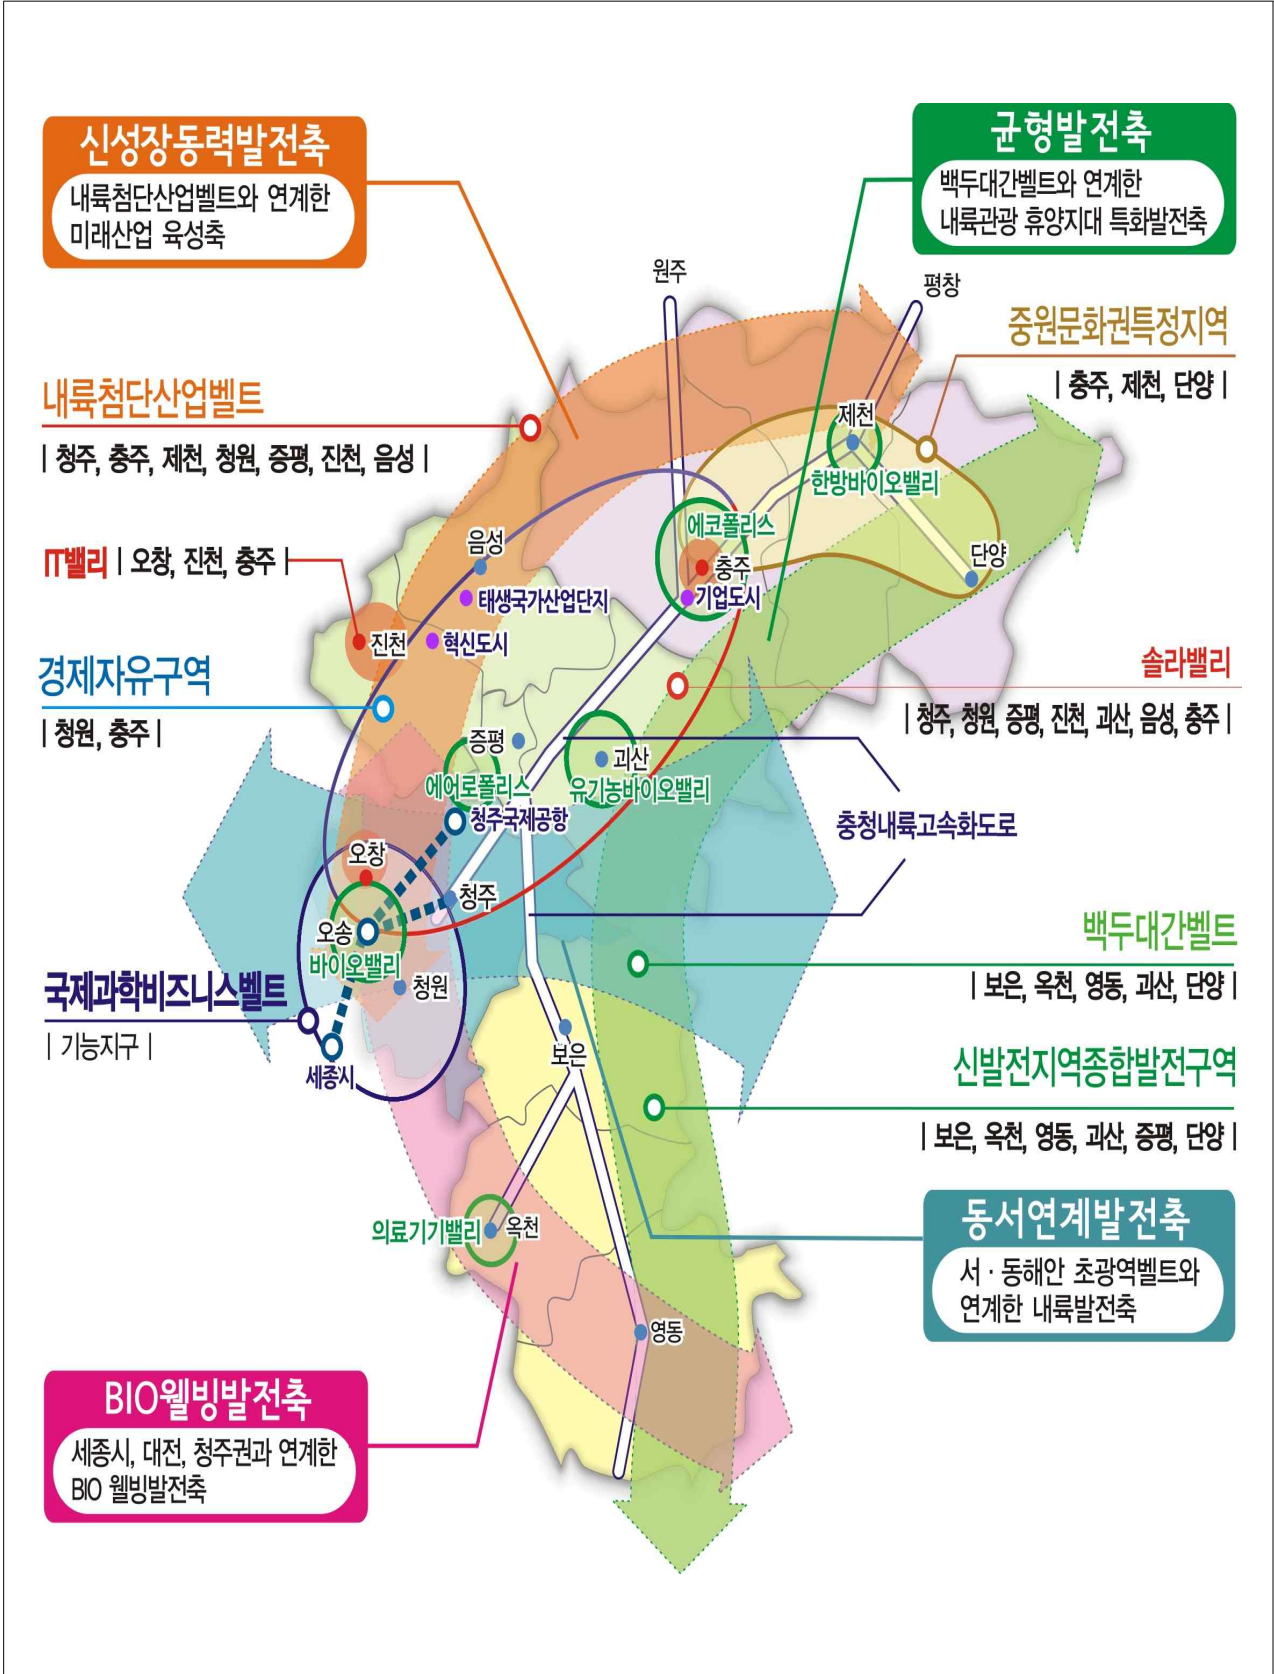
신성장동력발전축
내륙첨단산업벨트와 연계한 미래산업 육성축

균형발전축
백두대간벨트와 연계한 내륙관광 휴양지대 특화발전축

원주

평창

중원문화권특정지역
| 충주, 제천, 단양 |

내륙첨단산업벨트
| 청주, 충주, 제천, 청원, 증평, 진천, 음성 |

제천

한방바이오밸리

에코폴리스

음성

충주

단양

IT밸리 | 오창, 진천, 충주 |

태생국가산업단지

기업도시

진천

혁신도시

경제자유구역
| 청원, 충주 |

솔라밸리
| 청주, 청원, 증평, 진천, 괴산, 음성, 충주 |

증평

괴산

에어로폴리스

유기농바이오밸리

청주국제공항

충청내륙고속화도로

오창

청주

오송

바이오밸리

청원

백두대간벨트
| 보은, 옥천, 영동, 괴산, 단양 |

국제과학비즈니스벨트
| 기능지구 |

세종시

보은

신발전지역종합발전구역
| 보은, 옥천, 영동, 괴산, 증평, 단양 |

의료기기밸리

옥천

동서연계발전축
서·동해안 초광역벨트와 연계한 내륙발전축

영동

BIO웰빙발전축
세종시, 대전, 청주권과 연계한 BIO 웰빙발전축